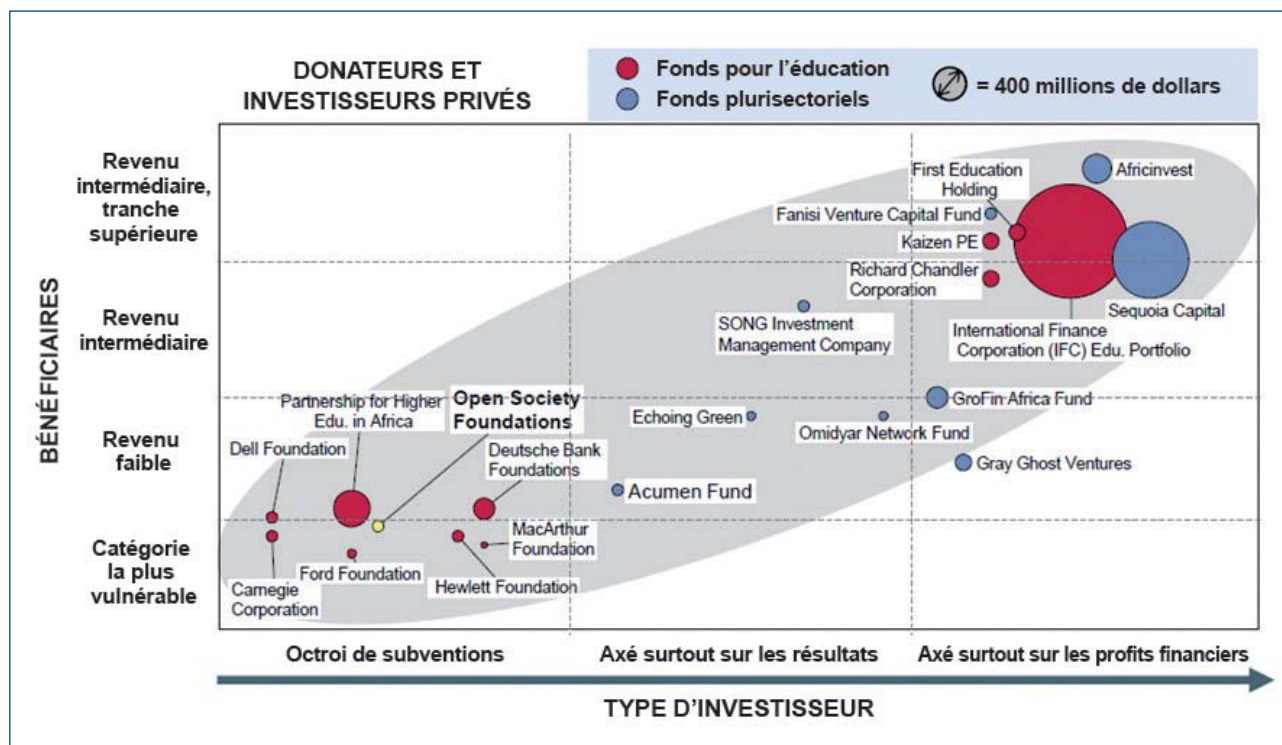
DONATEURS ET INVESTISSEURS PRIVÉS

Fonds pour l'éducation
Fonds plurisectoriels
= 400 millions de dollars

BÉNÉFICIAIRES

Revenu intermédiaire, tranche supérieure

Revenu intermédiaire

Revenu faible

Catégorie la plus vulnérable

First Education Holding
Africinvest
Fanisi Venture Capital Fund
Kaizen PE
Richard Chandler Corporation
Sequoia Capital
SONG Investment Management Company
International Finance Corporation (IFC) Edu. Portfolio
Partnership for Higher Edu. in Africa
Open Society Foundations
GroFin Africa Fund
Echoing Green
Omidyar Network Fund
Dell Foundation
Deutsche Bank Foundations
Gray Ghost Ventures
Acumen Fund
MacArthur Foundation
Ford Foundation
Carnegie Corporation
Hewlett Foundation

Octroi de subventions
Axé surtout sur les résultats
Axé surtout sur les profits financiers

TYPE D'INVESTISSEUR